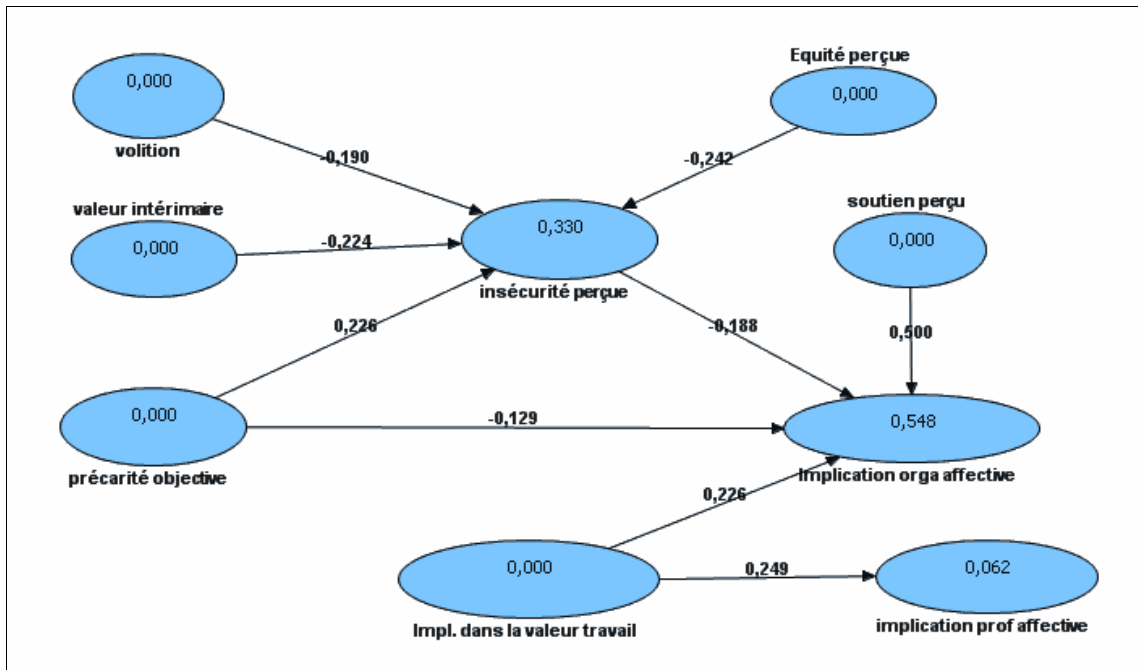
0,000
volition
-0,190
Equité perçue
0,000
-0,242
valeur intérimaire
0,000
-0,224
0,330
insécurité perçue
soutien perçu
0,000
0,226
-0,188
0,500
0,000
-0,129
0,548
précarité objective
Implication orga affective
0,226
0,000
0,249
0,062
Impl. dans la valeur travail
implication prof affective